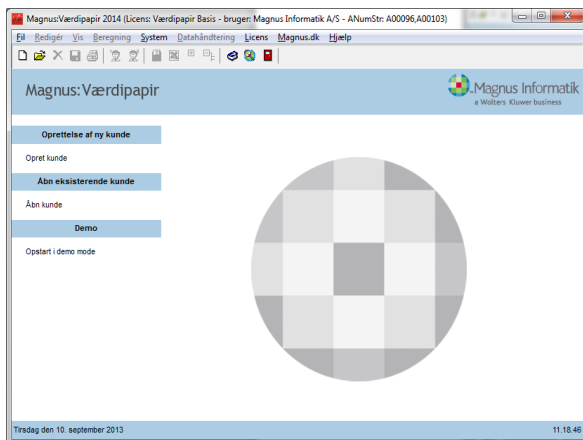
Magnus:Værdipapir 2014 (Licens: Værdipapir Basis - bruger: Magnus Informatik A/S - ANumStr: A00096,A00103)

Fil Redigér Vis Beregning System Datahåndtering Licens Magnus.dk Hjælp

Magnus:Værdipapir

Magnus Informatik
a Wolters Kluwer business

Oprettelse af ny kunde

Opret kunde

Åbn eksisterende kunde

Åbn kunde

Demo

Opstart i demo mode

Tirsdag den 10. september 2013

11.18.46